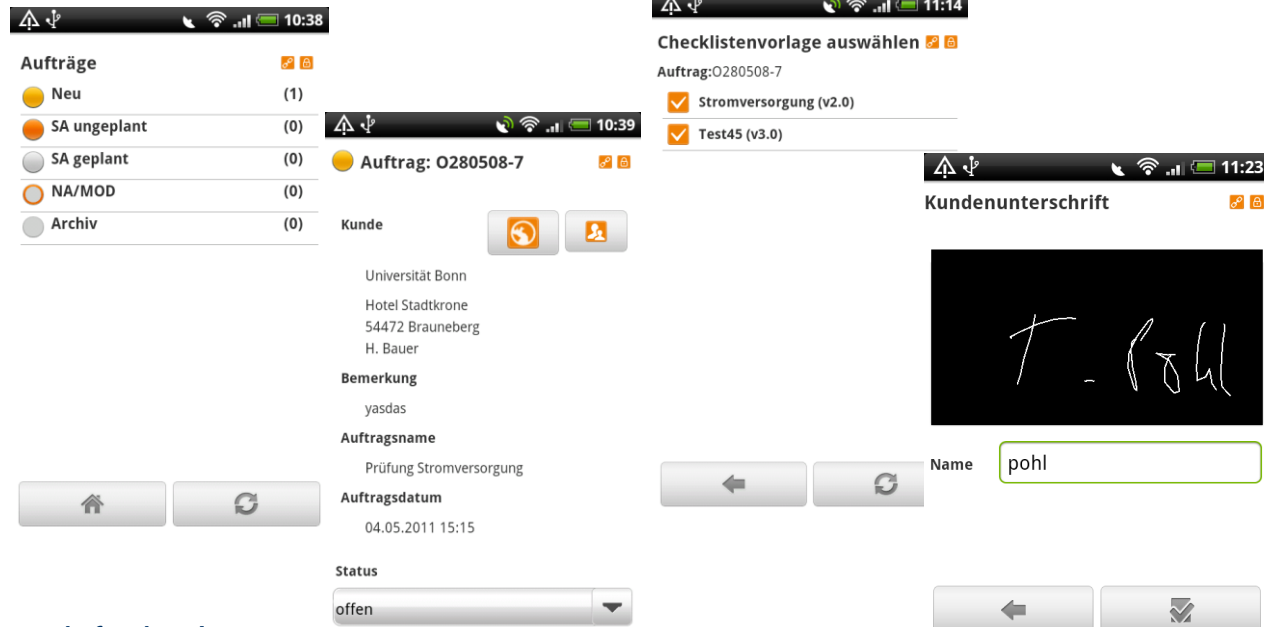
10:38

Aufträge

Neu (1)

SA ungeplant (0)

SA geplant (0)

NA/MOD (0)

Archiv (0)

10:39

Auftrag: O280508-7

Kunde

Universität Bonn

Hotel Stadtkrone
54472 Brauneberg
H. Bauer

Bemerkung

yasdas

Auftragsname

Prüfung Stromversorgung

Auftragsdatum

04.05.2011 15:15

Status

offen

11:14

Checklistenvorlage auswählen

Auftrag:O280508-7

Stromversorgung (v2.0)

Test45 (v3.0)

11:23

Kundenunterschrift

T. Pohl

Name pohl

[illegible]